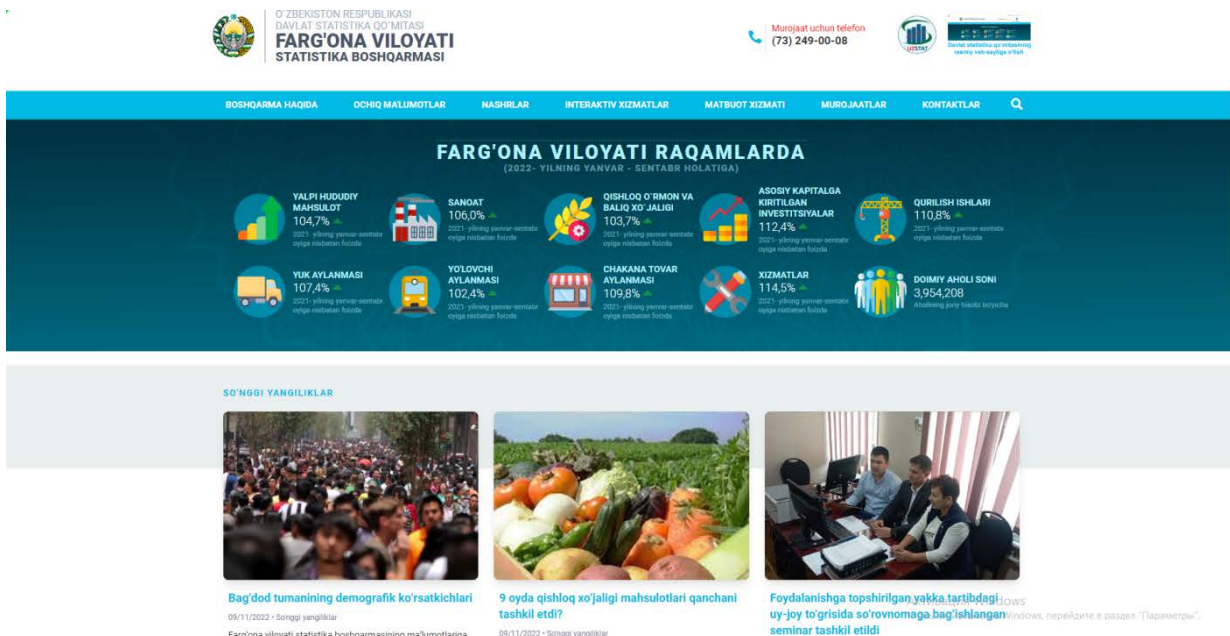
O'ZBEKISTON RESPUBLIKASI
DAVLAT STATISTIKA QO'MITASI
FARG'ONA VILOYATI
STATISTIKA BOSHQARMASI

Murojaat uchun telefon
(73) 249-00-08

UZSTAT

Davlat statistika qo'mitasining rasmiy veb-saytiga o'tish

BOSHQARMA HAQIDA | OCHIQ MA'LUMOTLAR | NASHRLAR | INTERAKTIV XIZMATLAR | MATBUOT XIZMATI | MUROJAATLAR | KONTAKTLAR

FARG'ONA VILOYATI RAQAMLARDA
(2022- YILNING YANVAR - SENTABR HOLATIGA)

YALPI HUDUDIY MAHSULOT
104,7%
2021- yilning yanvar-sentabr oyiga nisbatan foizda

SANOAT
106,0%
2021- yilning yanvar-sentabr oyiga nisbatan foizda

QISHLOQ O'RMON VA BALIQ XO'JALIGI
103,7%
2021- yilning yanvar-sentabr oyiga nisbatan foizda

ASOSIY KAPITALGA KIRITILGAN INVESTITSIYALAR
112,4%
2021- yilning yanvar-sentabr oyiga nisbatan foizda

QURILISH ISHLARI
110,8%
2021- yilning yanvar-sentabr oyiga nisbatan foizda

YUK AYLANMASI
107,4%
2021- yilning yanvar-sentabr oyiga nisbatan foizda

YO'LOVCHI AYLANMASI
102,4%
2021- yilning yanvar-sentabr oyiga nisbatan foizda

CHAKANA TOVAR AYLANMASI
109,8%
2021- yilning yanvar-sentabr oyiga nisbatan foizda

XIZMATLAR
114,5%
2021- yilning yanvar-sentabr oyiga nisbatan foizda

DOIMIY AHOLI SONI
3,954,208
Aholining joriy hisobi bo'yicha

SO'NGGI YANGILIKLAR

Bag'dod tumanining demografik ko'rsatkichlari
09/11/2022 • So'nggi yangiliklar
Farg'ona viloyati statistika boshqarmasining ma'lumotlariga

9 oyda qishloq xo'jaligi mahsulotlari qanchani tashkil etdi?
09/11/2022 • So'nggi yangiliklar

Foydalanishga topshirilgan yakka tartibdagi uy-joy to'g'risida so'rovnomaga bag'ishlangan seminar tashkil etildi

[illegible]dows
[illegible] Windows, перейдите в раздел "Параметры".